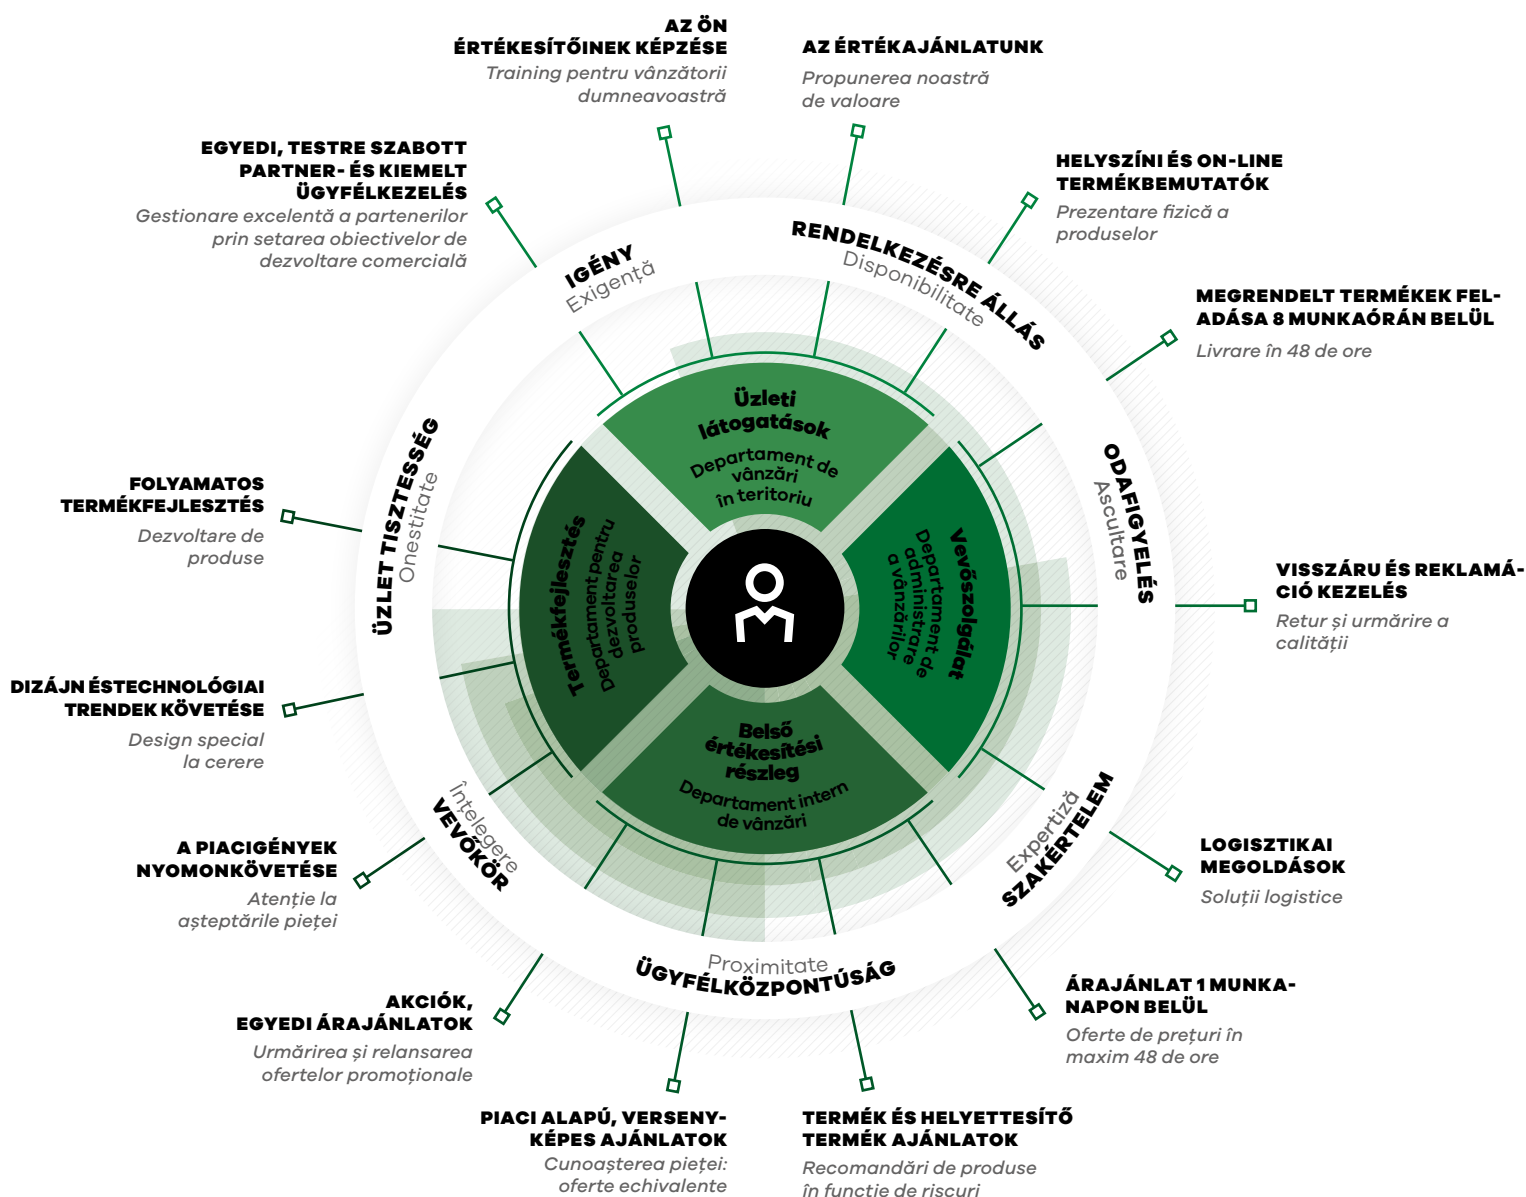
AZ ÖN ÉRTÉKESÍTŐINEK KÉPZÉSE
Training pentru vânzătorii dumneavoastră

AZ ÉRTÉKAJÁNLATUNK
Propunerea noastră de valoare

EGYEDI, TESTRE SZABOTT PARTNER- ÉS KIEMELT ÜGYFÉLKEZELÉS
Gestionare excelentă a partenerilor prin setarea obiectivelor de dezvoltare comercială

HELYSZÍNI ÉS ON-LINE TERMÉKBEMUTATÓK
Prezentare fizică a produselor

MEGRENDELT TERMÉKEK FELADÁSA 8 MUNKAÓRÁN BELÜL
Livrare în 48 de ore

IGÉNY
Exigență

RENDELKEZÉSRE ÁLLÁS
Disponibilitate

ODAFIGYELÉS
Ascultare

ÜZLET TISZTESSÉG
Onestitate

FOLYAMATOS TERMÉKFEJLESZTÉS
Dezvoltare de produse

Üzleti látogatások
Departament de vânzări în teritoriu

Termékfejlesztés
Departament pentru dezvoltarea produselor

Vevőszolgálat
Departament de administrare a vânzărilor

Belső értékesítési részleg
Departament intern de vânzări

VISSZÁRU ÉS REKLAMÁCIÓ KEZELÉS
Retur și urmărire a calității

DIZÁJN ÉSTECHNOLÓGIAI TRENDEK KÖVETÉSE
Design special la cerere

Înțelegere
VEVŐKÖR

Expertiză
SZAKÉRTELEM

LOGISZTIKAI MEGOLDÁSOK
Soluții logistice

A PIACIGÉNYEK NYOMONKÖVETÉSE
Atenție la așteptările pieței

Proximitate
ÜGYFÉLKÖZPONTÚSÁG

ÁRAJÁNLAT 1 MUNKANAPON BELÜL
Oferte de prețuri în maxim 48 de ore

AKCIÓK, EGYEDI ÁRAJÁNLATOK
Urmărirea și relansarea ofertelor promoționale

PIACI ALAPÚ, VERSENYKÉPES AJÁNLATOK
Cunoașterea pieței: oferte echivalente

TERMÉK ÉS HELYETTESÍTŐ TERMÉK AJÁNLATOK
Recomandări de produse în funcție de riscuri